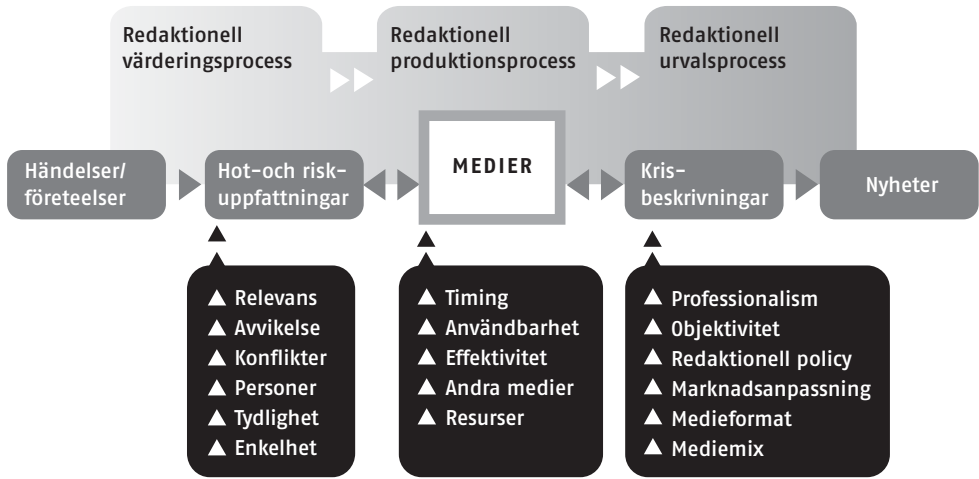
Redaktionell värderingsprocess

Redaktionell produktionsprocess

Redaktionell urvalsprocess

Händelser/ företeelser

Hot-och risk-uppfattningar

MEDIER

Kris-beskrivningar

Nyheter

▲ Relevans
▲ Avvikelse
▲ Konflikter
▲ Personer
▲ Tydlighet
▲ Enkelhet

▲ Timing
▲ Användbarhet
▲ Effektivitet
▲ Andra medier
▲ Resurser

▲ Professionalism
▲ Objektivitet
▲ Redaktionell policy
▲ Marknadsanpassning
▲ Medieformat
▲ Mediemix